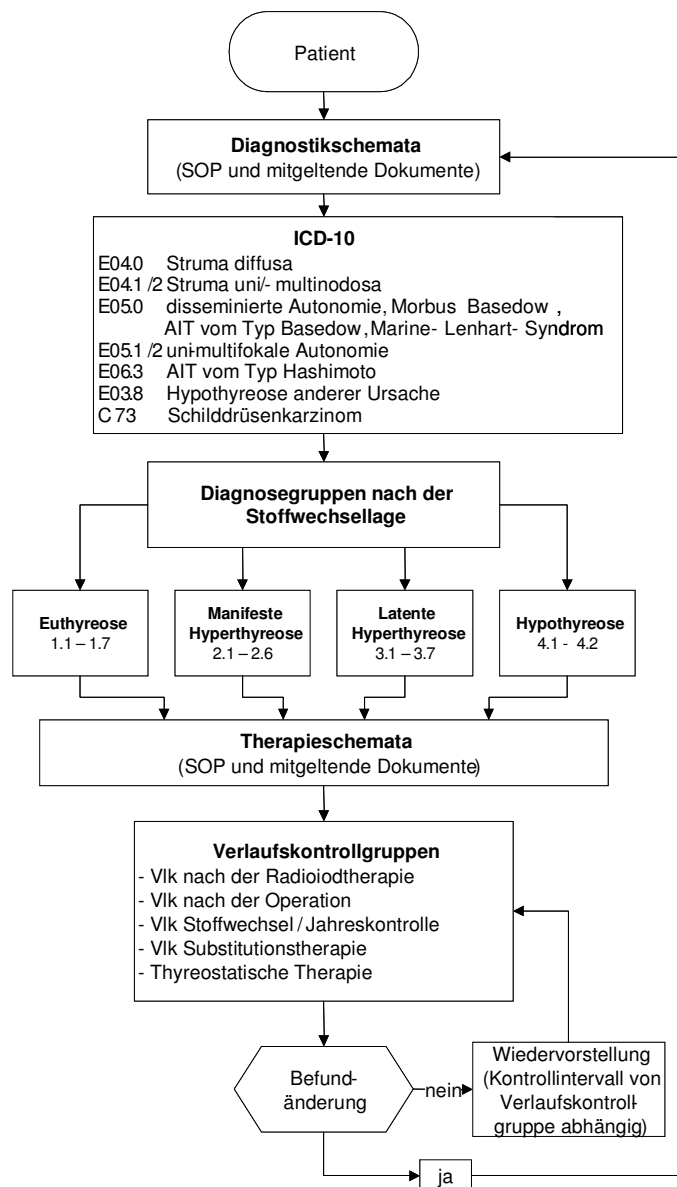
Patient

**Diagnostikschemata**
(SOP und mitgeltende Dokumente)

**ICD-10**
E04.0 Struma diffusa
E04.1 /2 Struma uni/- multinodosa
E05.0 disseminierte Autonomie, Morbus Basedow, AIT vom Typ Basedow, Marine- Lenhart- Syndrom
E05.1 /2 uni-multifokale Autonomie
E06.3 AIT vom Typ Hashimoto
E03.8 Hypothyreose anderer Ursache
C 73 Schilddrüsenkarzinom

**Diagnosegruppen nach der Stoffwechsellage**

**Euthyreose**
1.1 – 1.7

**Manifeste Hyperthyreose**
2.1 – 2.6

**Latente Hyperthyreose**
3.1 – 3.7

**Hypothyreose**
4.1 - 4.2

**Therapieschemata**
(SOP und mitgeltende Dokumente)

**Verlaufskontrollgruppen**
- Vlk nach der Radioiodtherapie
- Vlk nach der Operation
- Vlk Stoffwechsel / Jahreskontrolle
- Vlk Substitutionstherapie
- Thyreostatische Therapie

Befundänderung

nein

Wiedervorstellung (Kontrollintervall von Verlaufskontrollgruppe abhängig)

ja